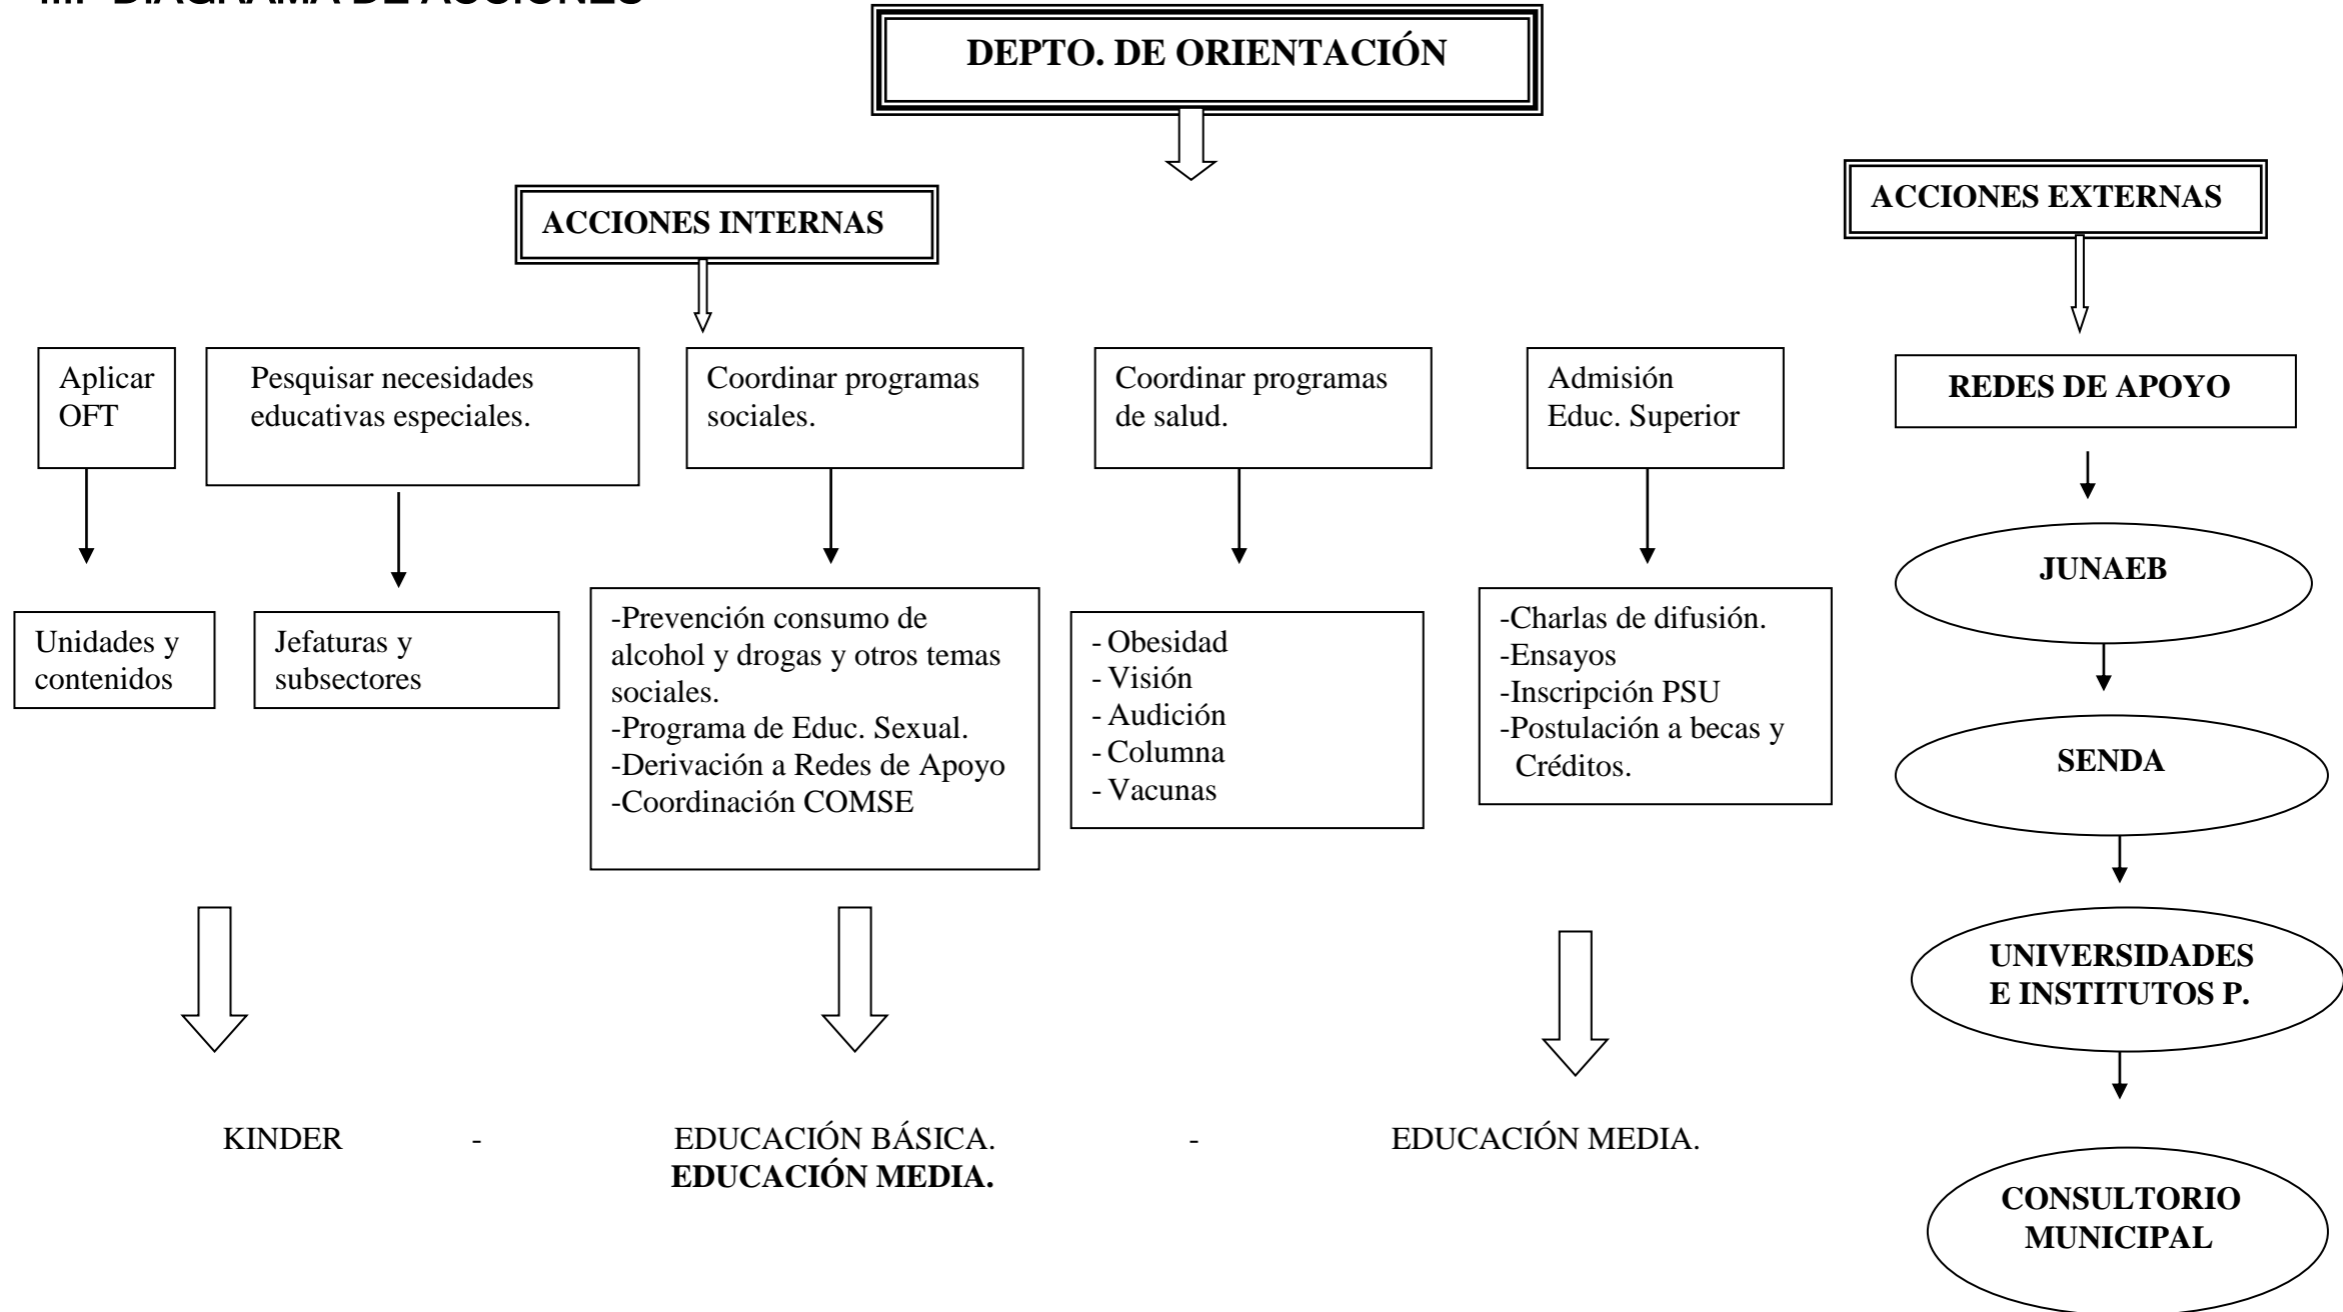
III. DIAGRAMA DE ACCIONES

DEPTO. DE ORIENTACIÓN

ACCIONES INTERNAS

ACCIONES EXTERNAS

Aplicar OFT

Pesquisar necesidades educativas especiales.

Coordinar programas sociales.

Coordinar programas de salud.

Admisión Educ. Superior

REDES DE APOYO

Unidades y contenidos

Jefaturas y subsectores

-Prevención consumo de alcohol y drogas y otros temas sociales.
-Programa de Educ. Sexual.
-Derivación a Redes de Apoyo
-Coordinación COMSE

- Obesidad
- Visión
- Audición
- Columna
- Vacunas

-Charlas de difusión.
-Ensayos
-Inscripción PSU
-Postulación a becas y Créditos.

JUNAEB

SENDA

UNIVERSIDADES E INSTITUTOS P.

CONSULTORIO MUNICIPAL

KINDER - EDUCACIÓN BÁSICA. - EDUCACIÓN MEDIA.
EDUCACIÓN MEDIA.